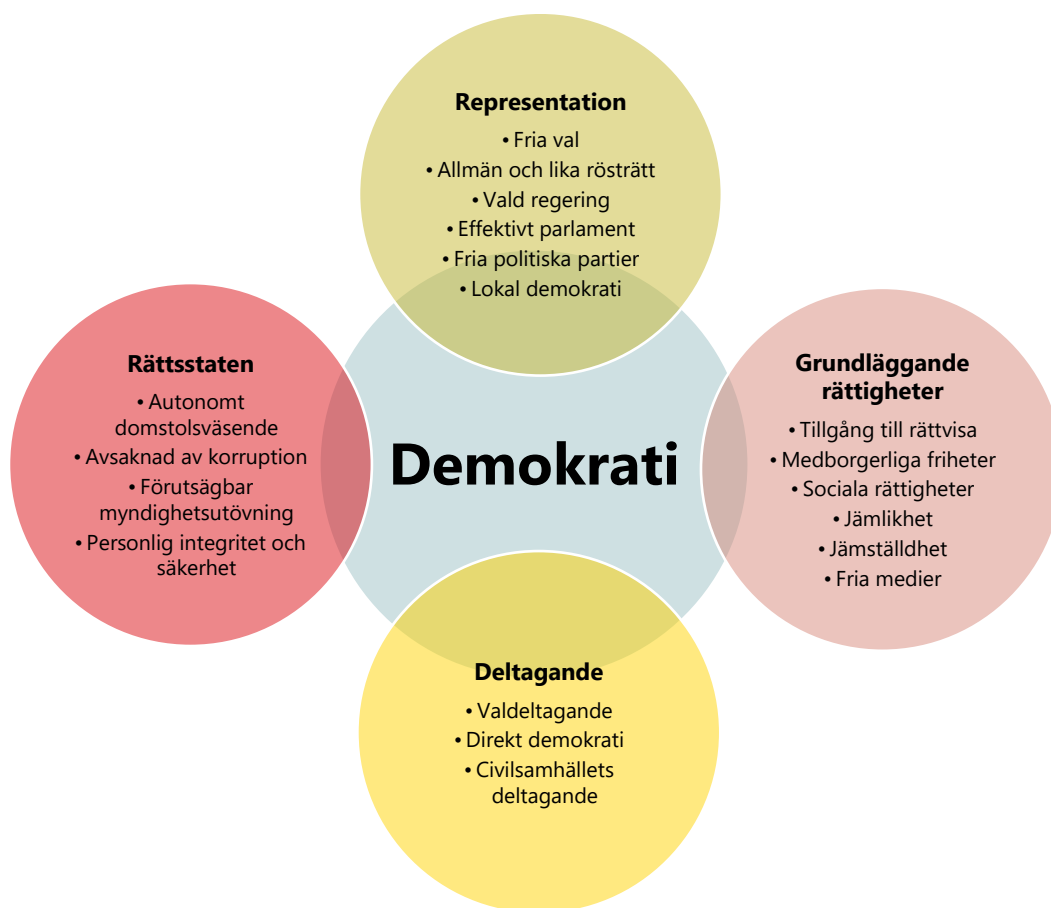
Representation
• Fria val
• Allmän och lika rösträtt
• Vald regering
• Effektivt parlament
• Fria politiska partier
• Lokal demokrati

Rättsstaten
• Autonomt domstolsväsende
• Avsaknad av korruption
• Förutsägbar myndighetsutövning
• Personlig integritet och säkerhet

Demokrati

Grundläggande rättigheter
• Tillgång till rättvisa
• Medborgerliga friheter
• Sociala rättigheter
• Jämlikhet
• Jämställdhet
• Fria medier

Deltagande
• Valdeltagande
• Direkt demokrati
• Civilsamhällets deltagande